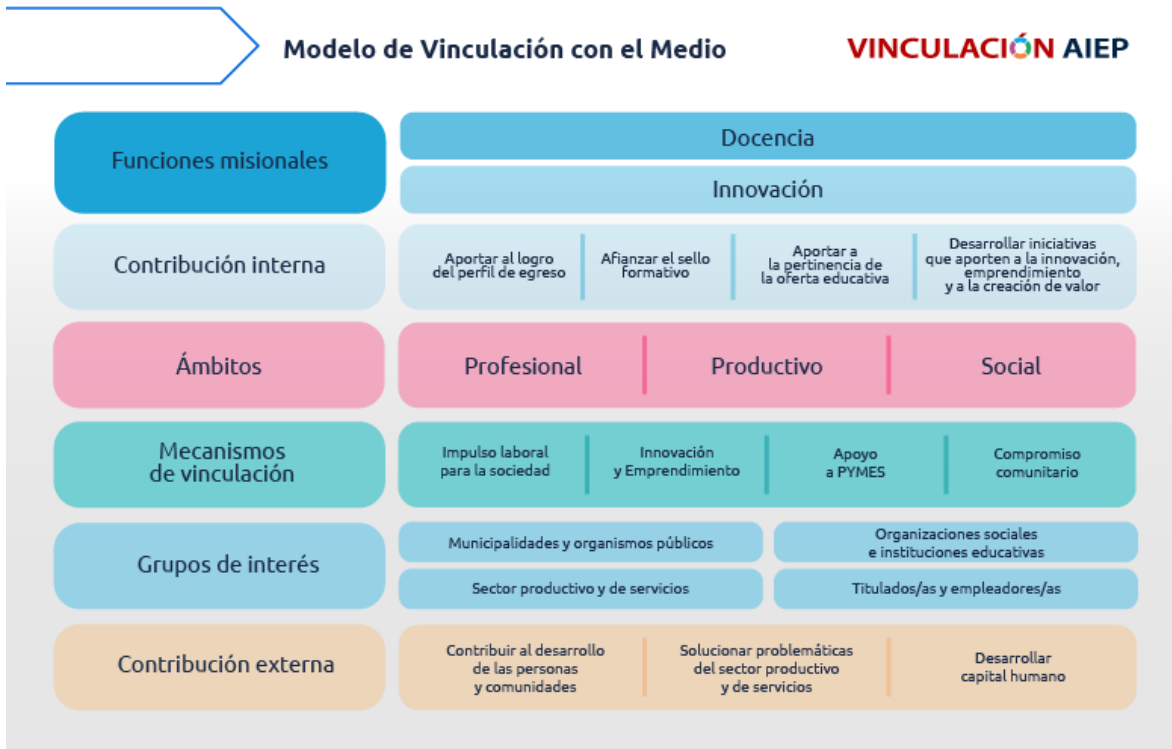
Modelo de Vinculación con el Medio

VINCULACIÓN AIEP

Funciones misionales

Docencia

Innovación

Contribución interna

Aportar al logro del perfil de egreso

Afianzar el sello formativo

Aportar a la pertinencia de la oferta educativa

Desarrollar iniciativas que aporten a la innovación, emprendimiento y a la creación de valor

Ámbitos

Profesional

Productivo

Social

Mecanismos de vinculación

Impulso laboral para la sociedad

Innovación y Emprendimiento

Apoyo a PYMES

Compromiso comunitario

Grupos de interés

Municipalidades y organismos públicos

Organizaciones sociales e instituciones educativas

Sector productivo y de servicios

Titulados/as y empleadores/as

Contribución externa

Contribuir al desarrollo de las personas y comunidades

Solucionar problemáticas del sector productivo y de servicios

Desarrollar capital humano